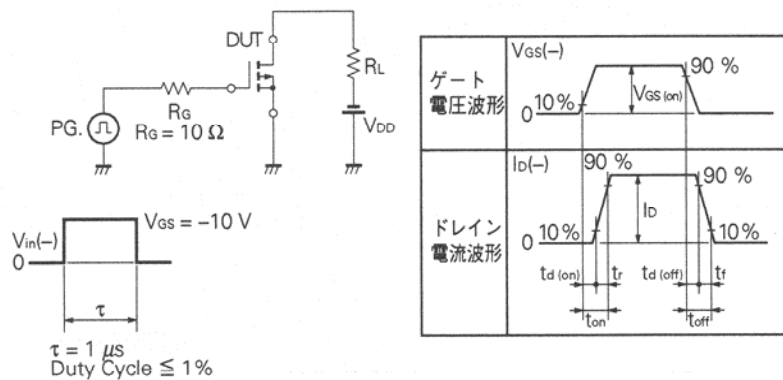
DUT

$R_L$

PG.

$R_G$

$R_G = 10\ \Omega$

$V_{DD}$

$V_{in}(-)$

0

$V_{GS} = -10$ V

$\tau$

$\tau = 1\ \mu s$
Duty Cycle $\leqq 1\%$

| ゲート電圧波形 | $V_{GS}(-)$ 0 10% 90 % $V_{GS\,(on)}$ |
|---|---|
| ドレイン電流波形 | $I_D(-)$ 0 10% 90 % $I_D$ 90 % 10% $t_{d\,(on)}$ $t_r$ $t_{d\,(off)}$ $t_f$ $t_{on}$ $t_{off}$ |